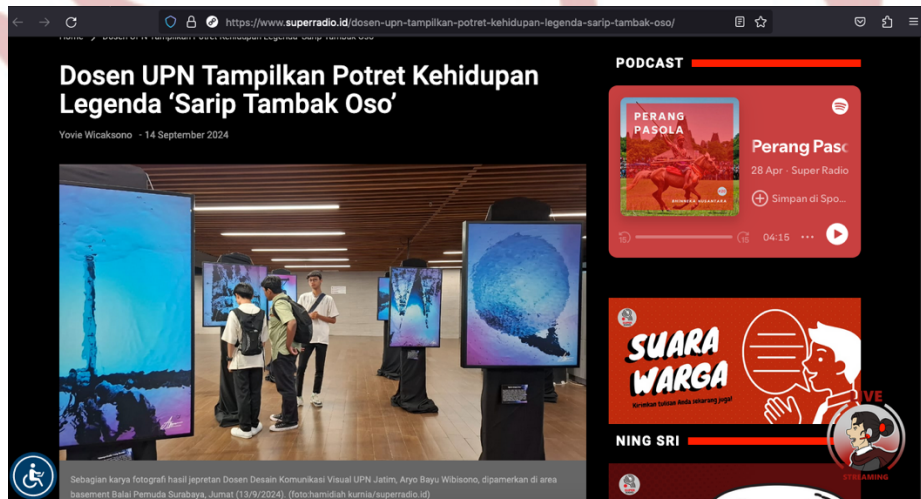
https://www.superradio.id/dosen-upn-tampilkan-potret-kehidupan-legenda-sarip-tambak-oso/

Home > Dosen UPN Tampilkan Potret Kehidupan Legenda 'Sarip Tambak Oso'

Dosen UPN Tampilkan Potret Kehidupan Legenda 'Sarip Tambak Oso'

Yovie Wicaksono - 14 September 2024

Sebagian karya fotografi hasil jepretan Dosen Desain Komunikasi Visual UPN Jatim, Aryo Bayu Wibisono, dipamerkan di area basement Balai Pemuda Surabaya, Jumat (13/9/2024). (foto:hamidiah kurnia/superradio.id)

PODCAST

PERANG PASOLA

Perang Paso

28 Apr · Super Radio

Simpan di Spo

04:15

SUARA WARGA

Kirimkan tulisan Anda sekarang juga!

NING SRI

LIVE

STREAMING